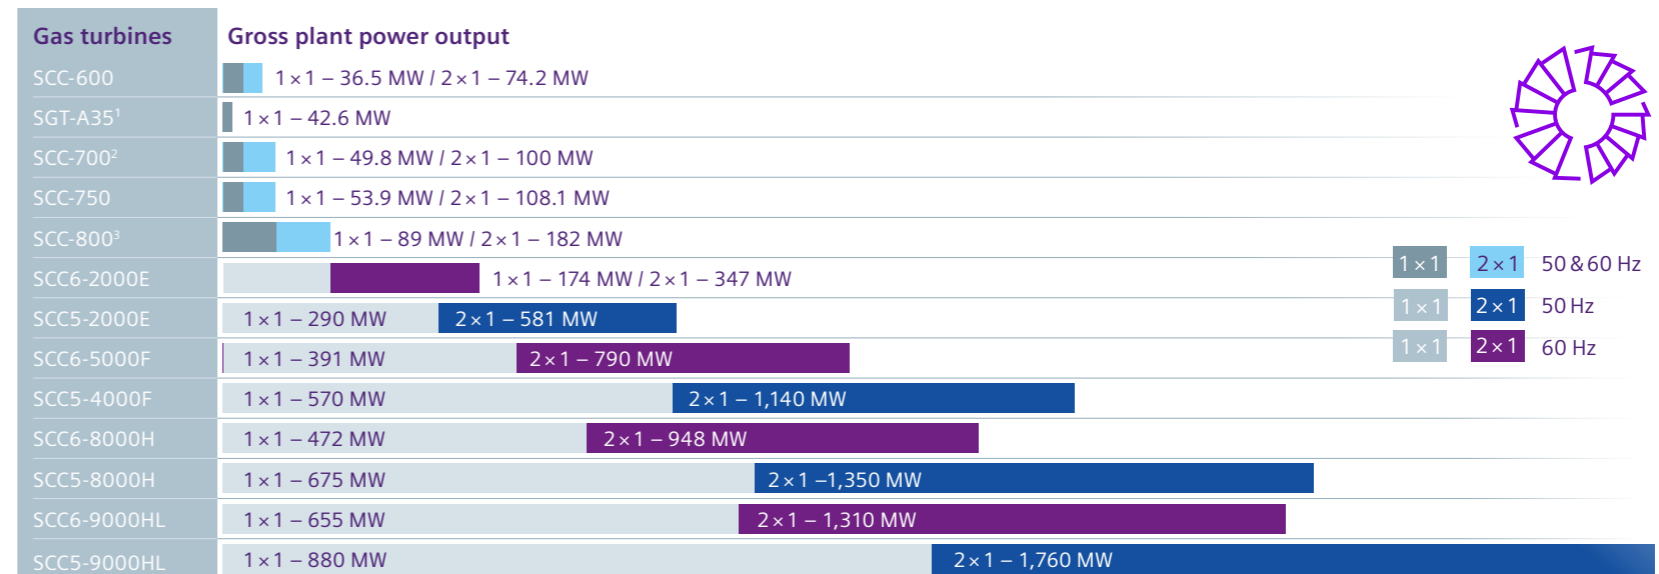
| Gas turbines | Gross plant power output |
|---|---|
| SCC-600 | 1 × 1 – 36.5 MW / 2 × 1 – 74.2 MW |
| SGT-A35$^1$ | 1 × 1 – 42.6 MW |
| SCC-700$^2$ | 1 × 1 – 49.8 MW / 2 × 1 – 100 MW |
| SCC-750 | 1 × 1 – 53.9 MW / 2 × 1 – 108.1 MW |
| SCC-800$^3$ | 1 × 1 – 89 MW / 2 × 1 – 182 MW |
| SCC6-2000E | 1 × 1 – 174 MW / 2 × 1 – 347 MW |
| SCC5-2000E | 1 × 1 – 290 MW 2 × 1 – 581 MW |
| SCC6-5000F | 1 × 1 – 391 MW 2 × 1 – 790 MW |
| SCC5-4000F | 1 × 1 – 570 MW 2 × 1 – 1,140 MW |
| SCC6-8000H | 1 × 1 – 472 MW 2 × 1 – 948 MW |
| SCC5-8000H | 1 × 1 – 675 MW 2 × 1 –1,350 MW |
| SCC6-9000HL | 1 × 1 – 655 MW 2 × 1 – 1,310 MW |
| SCC5-9000HL | 1 × 1 – 880 MW 2 × 1 – 1,760 MW |

1 × 1 2 × 1 50 & 60 Hz
1 × 1 2 × 1 50 Hz
1 × 1 2 × 1 60 Hz